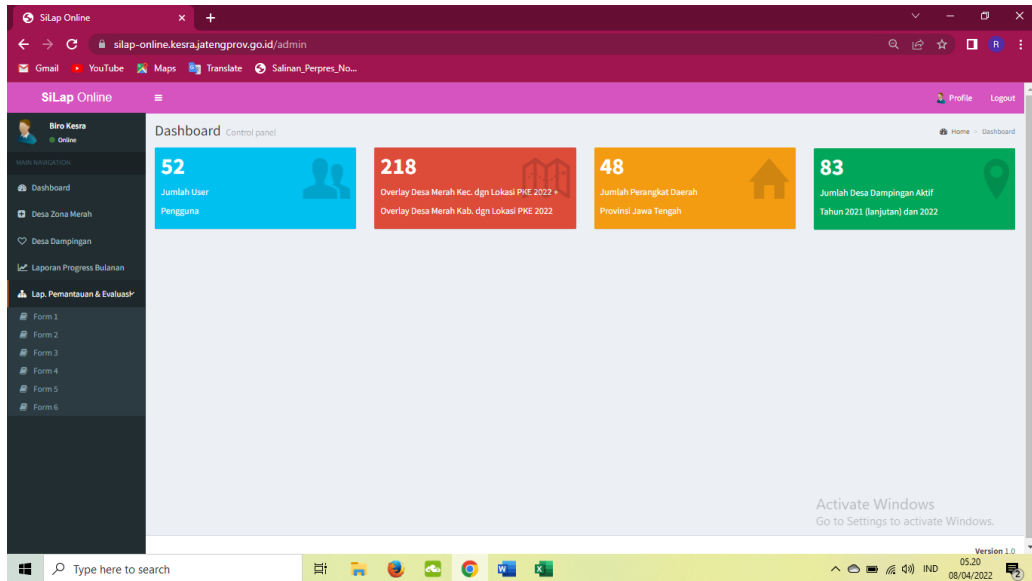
SiLap Online
silap-online.kesra.jatengprov.go.id/admin
Gmail YouTube Maps Translate Salinan_Perpres_No...

SiLap Online
Profile Logout

Biro Kesra
Online
MAIN NAVIGATION
Dashboard
Desa Zona Merah
Desa Dampingan
Laporan Progress Bulanan
Lap. Pemantauan & Evaluasi
Form 1
Form 2
Form 3
Form 4
Form 5
Form 6

Dashboard Control panel
Home > Dashboard

52
Jumlah User
Pengguna

218
Overlay Desa Merah Kec. dgn Lokasi PKE 2022 +
Overlay Desa Merah Kab. dgn Lokasi PKE 2022

48
Jumlah Perangkat Daerah
Provinsi Jawa Tengah

83
Jumlah Desa Dampingan Aktif
Tahun 2021 (lanjutan) dan 2022

Activate Windows
Go to Settings to activate Windows.

Version 1.0

Type here to search
IND 05.20 08/04/2022